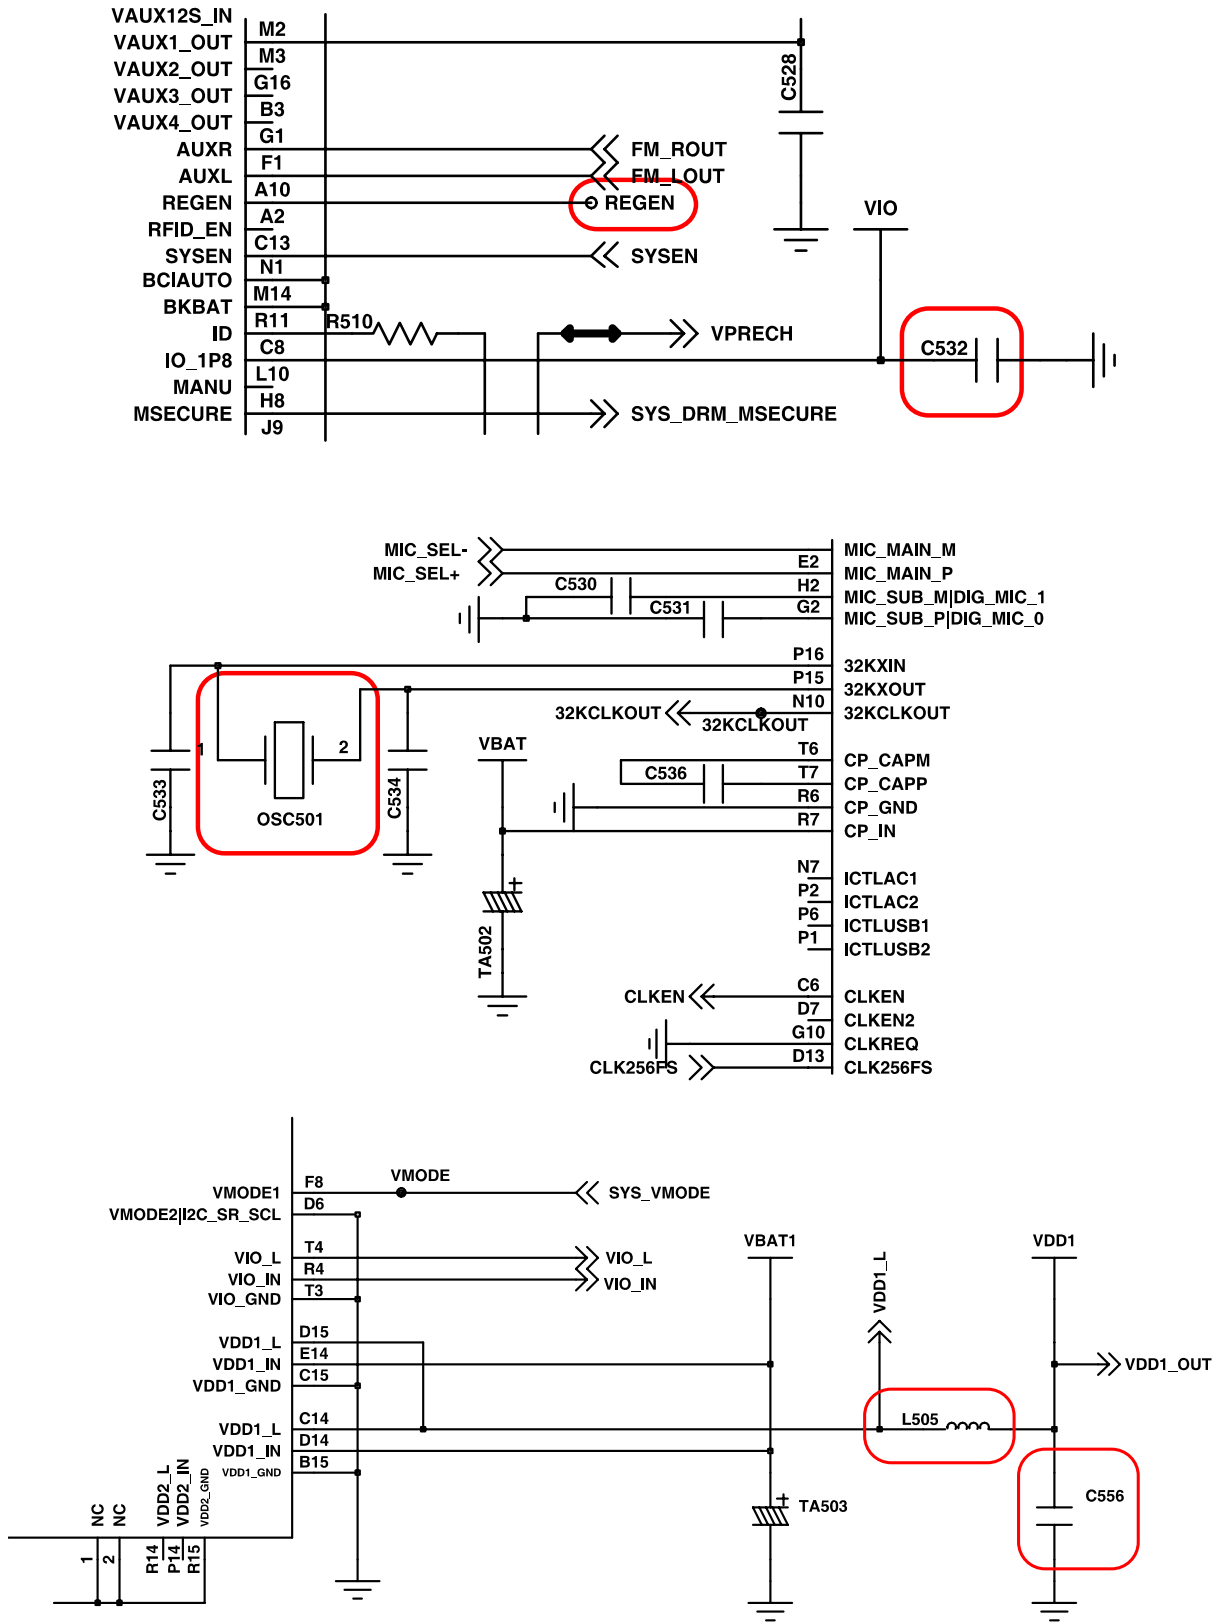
VAUX12S_IN
VAUX1_OUT
VAUX2_OUT
VAUX3_OUT
VAUX4_OUT
AUXR
AUXL
REGEN
RFID_EN
SYSEN
BCIAUTO
BKBAT
ID
IO_1P8
MANU
MSECURE

M2
M3
G16
B3
G1
F1
A10
A2
C13
N1
M14
R11
C8
L10
H8
J9

C528
FM_ROUT
FM_LOUT
REGEN
SYSEN
VIO
R510
VPRECH
C532
SYS_DRM_MSECURE

MIC_SEL-
MIC_SEL+
C530
C531
E2
H2
G2
MIC_MAIN_M
MIC_MAIN_P
MIC_SUB_M|DIG_MIC_1
MIC_SUB_P|DIG_MIC_0
P16
P15
N10
32KXIN
32KXOUT
32KCLKOUT
32KCLKOUT
32KCLKOUT
1
2
C533
OSC501
C534
VBAT
T6
T7
R6
R7
C536
CP_CAPM
CP_CAPP
CP_GND
CP_IN
+
TA502
N7
P2
P6
P1
ICTLAC1
ICTLAC2
ICTLUSB1
ICTLUSB2
CLKEN
C6
D7
G10
D13
CLKEN
CLKEN2
CLKREQ
CLK256FS
CLK256FS

VMODE1
VMODE2|I2C_SR_SCL
F8
D6
VMODE
SYS_VMODE
VIO_L
VIO_IN
VIO_GND
T4
R4
T3
VIO_L
VIO_IN
VBAT1
VDD1_L
VDD1
VDD1_L
VDD1_IN
VDD1_GND
D15
E14
C15
VDD1_OUT
VDD1_L
VDD1_IN
VDD1_GND
C14
D14
B15
L505
+
TA503
C556
NC
NC
VDD2_L
VDD2_IN
VDD2_GND
1
2
R14
P14
R15